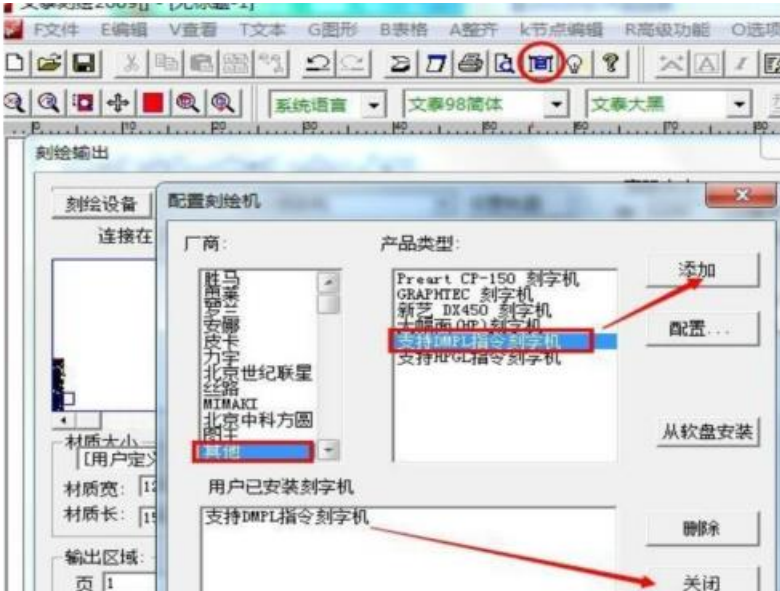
F文件 E编辑 V查看 T文本 G图形 B表格 A整齐 k节点编辑 R高级功能 O选项

系统语言 文泰98简体 文泰大黑

刻绘输出

刻绘设备

连接在

配置刻绘机

厂商:

胜马
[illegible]
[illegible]
安娜
皮卡
力宝
北京世纪联星
纪路
MIMAKI
北京中科方圆
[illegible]
其他

产品类型:

Preart CP-150 刻字机
GRAPHTEC 刻字机
新艺 DX450 刻字机
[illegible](HP)刻字机
支持DMPL指令刻字机
支持HPGL指令刻字机

添加

配置...

从软盘安装

用户已安装刻字机

支持DMPL指令刻字机

删除

关闭

材质大小
[用户定义
材质宽: 12
材质长: 15

输出区域
页 1